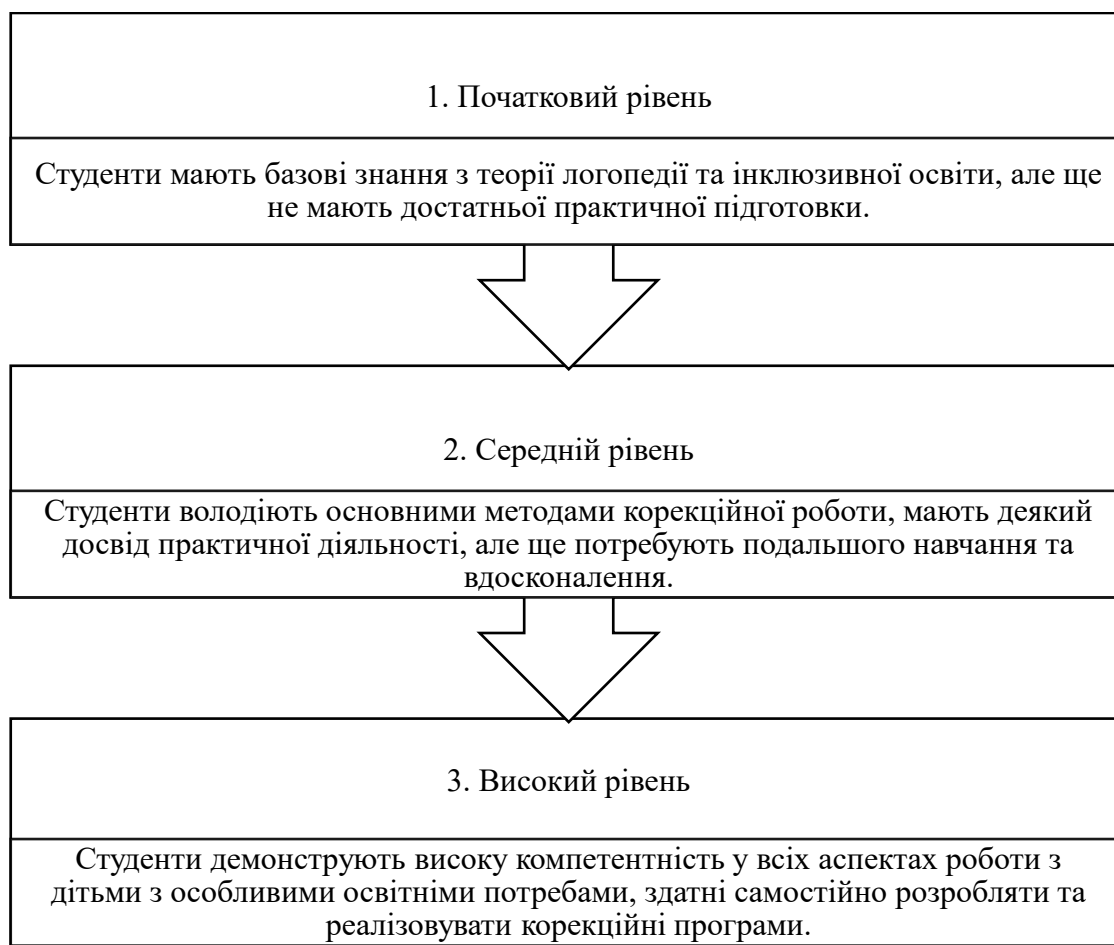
1. Початковий рівень

Студенти мають базові знання з теорії логопедії та інклюзивної освіти, але ще не мають достатньої практичної підготовки.

2. Середній рівень

Студенти володіють основними методами корекційної роботи, мають деякий досвід практичної діяльності, але ще потребують подальшого навчання та вдосконалення.

3. Високий рівень

Студенти демонструють високу компетентність у всіх аспектах роботи з дітьми з особливими освітніми потребами, здатні самостійно розробляти та реалізовувати корекційні програми.